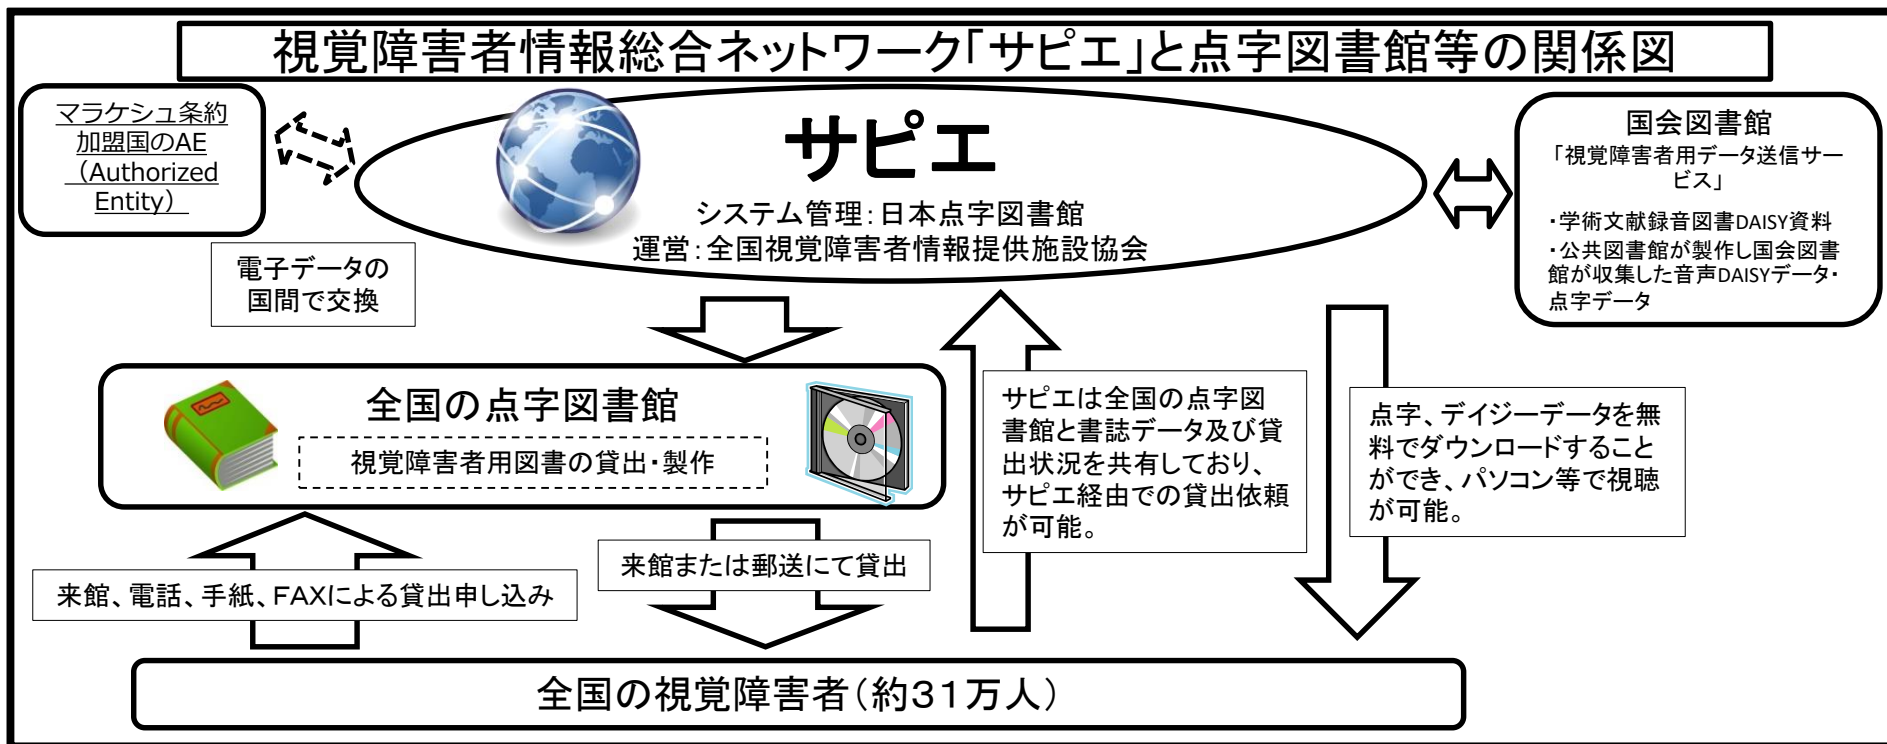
視覚障害者情報総合ネットワーク「サピエ」と点字図書館等の関係図

マラケシュ条約加盟国のAE（Authorized Entity）

サピエ
システム管理：日本点字図書館
運営：全国視覚障害者情報提供施設協会

国会図書館
「視覚障害者用データ送信サービス」
・学術文献録音図書DAISY資料
・公共図書館が製作し国会図書館が収集した音声DAISYデータ・点字データ

電子データの国間で交換

全国の点字図書館
視覚障害者用図書の貸出・製作

サピエは全国の点字図書館と書誌データ及び貸出状況を共有しており、サピエ経由での貸出依頼が可能。

点字、デイジーデータを無料でダウンロードすることができ、パソコン等で視聴が可能。

来館、電話、手紙、FAXによる貸出申し込み

来館または郵送にて貸出

全国の視覚障害者（約31万人）